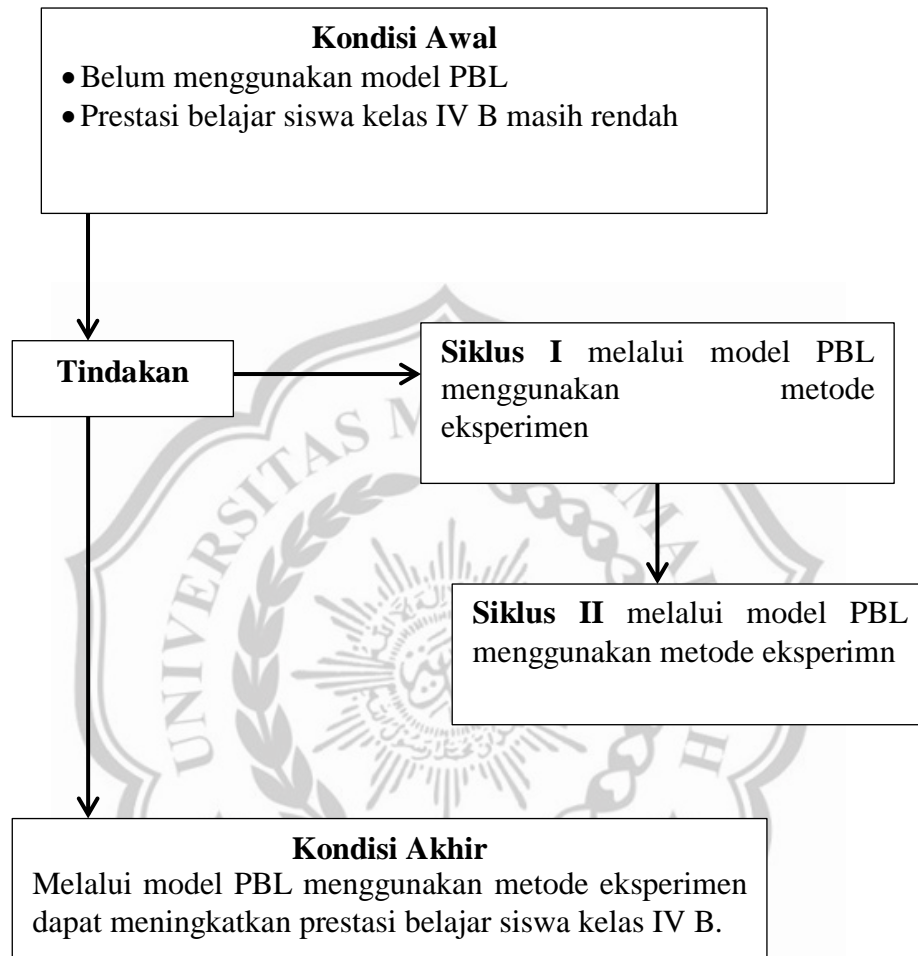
**Kondisi Awal**
• Belum menggunakan model PBL
• Prestasi belajar siswa kelas IV B masih rendah

**Tindakan**

**Siklus I** melalui model PBL menggunakan metode eksperimen

**Siklus II** melalui model PBL menggunakan metode eksperimn

UNIVERSITAS M

**Kondisi Akhir**
Melalui model PBL menggunakan metode eksperimen dapat meningkatkan prestasi belajar siswa kelas IV B.